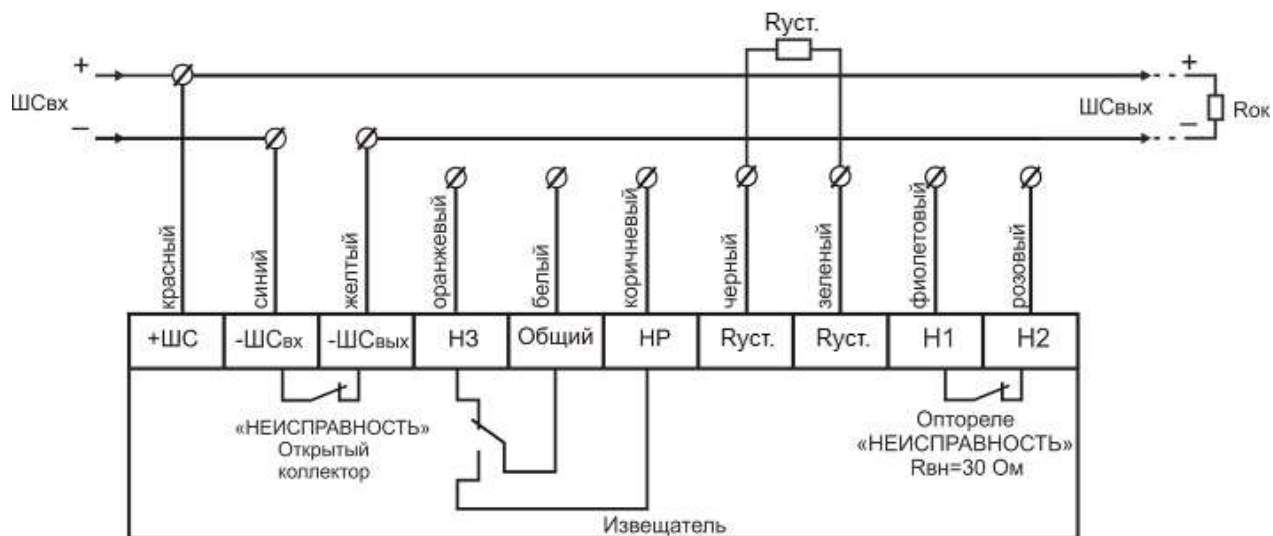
Rуст.

+

ШСвх

–

+

ШСвых

–

Rок

красный

синий

желтый

оранжевый

белый

коричневый

черный

зеленый

фиолетовый

розовый

| +ШС | -ШСвх | -ШСвых | НЗ | Общий | НР | Rуст. | Rуст. | Н1 | Н2 |
|---|---|---|---|---|---|---|---|---|---|

«НЕИСПРАВНОСТЬ»
Открытый
коллектор

Оптореле
«НЕИСПРАВНОСТЬ»
Rвн=30 Ом

Извещатель